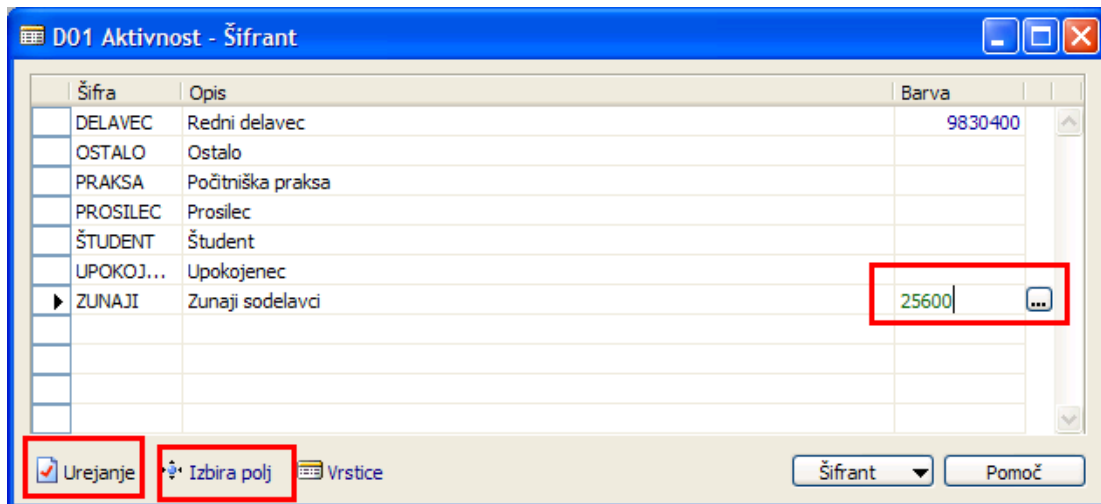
D01 Aktivnost - Šifrant

| Šifra | Opis | Barva |
|---|---|---|
| DELAVEC | Redni delavec | 9830400 |
| OSTALO | Ostalo | |
| PRAKSA | Počitniška praksa | |
| PROSILEC | Prosilec | |
| ŠTUDENT | Študent | |
| UPOKOJ... | Upokojenec | |
| ZUNAJI | Zunaji sodelavci | 25600 |

Urejanje Izbira polj Vrstice Šifrant Pomoč